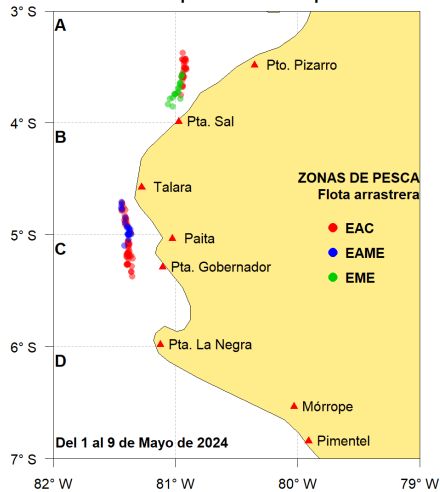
3° S
A
Pto. Pizarro
4° S
B
Pta. Sal
Talara
ZONAS DE PESCA
Flota arrastrera
5° S
C
Paita
EAC
Pta. Gobernador
EAME
EME
6° S
D
Pta. La Negra
Mórrope
Del 1 al 9 de Mayo de 2024
Pimentel
7° S
82° W
81° W
80° W
79° W